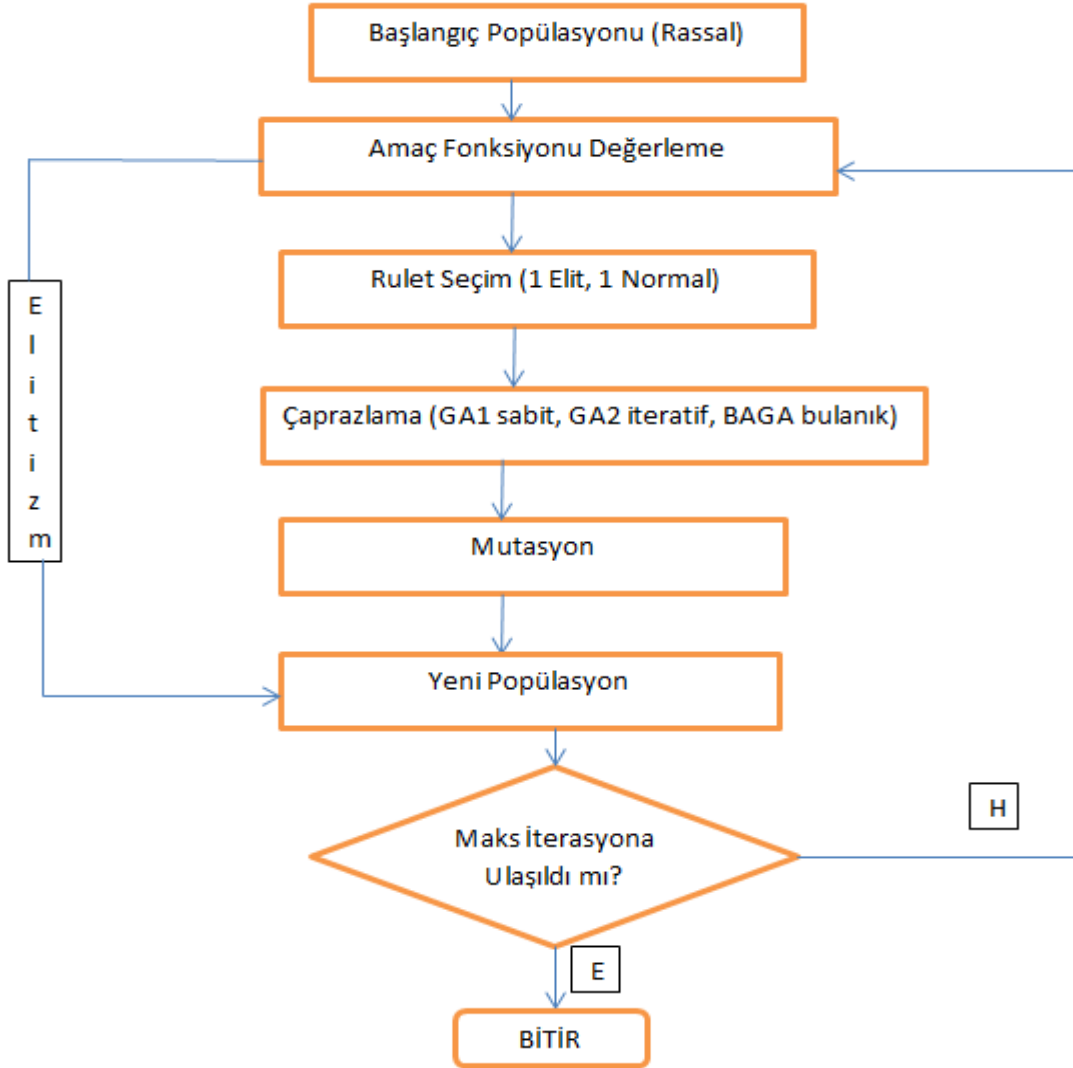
Başlangıç Popülasyonu (Rassal)

Amaç Fonksiyonu Değerleme

Rulet Seçim (1 Elit, 1 Normal)

Çaprazlama (GA1 sabit, GA2 iteratif, BAGA bulanık)

Mutasyon

Yeni Popülasyon

Elitizm

Maks İterasyona Ulaşıldı mı?

H

E

BİTİR